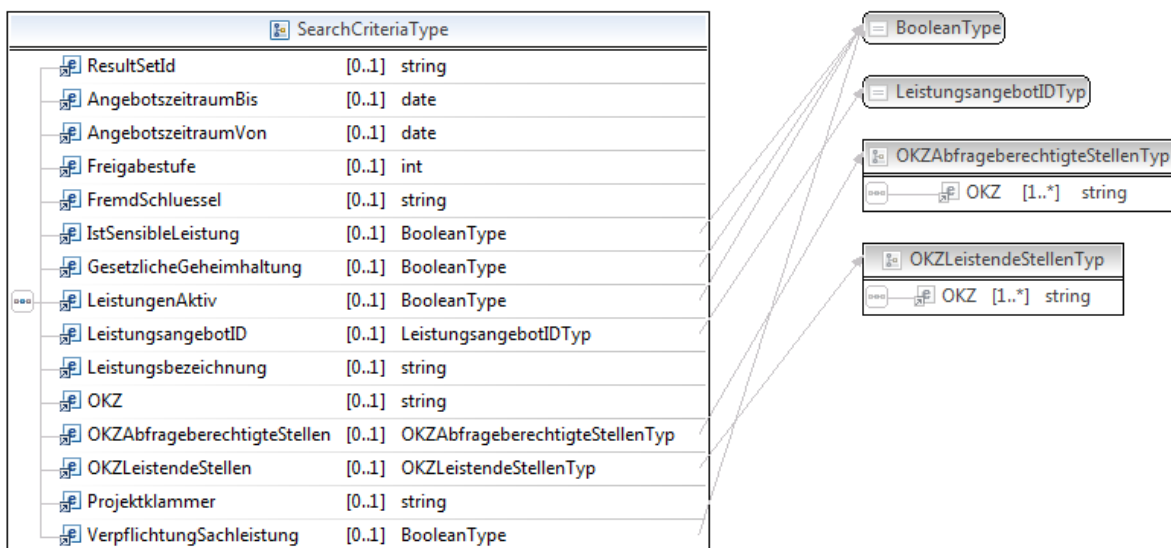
SearchCriteriaType

| | | |
|---|---|---|
| ResultSetId | [0..1] | string |
| AngebotszeitraumBis | [0..1] | date |
| AngebotszeitraumVon | [0..1] | date |
| Freigabestufe | [0..1] | int |
| FremdSchluessel | [0..1] | string |
| IstSensibleLeistung | [0..1] | BooleanType |
| GesetzlicheGeheimhaltung | [0..1] | BooleanType |
| LeistungenAktiv | [0..1] | BooleanType |
| LeistungsangebotID | [0..1] | LeistungsangebotIDTyp |
| Leistungsbezeichnung | [0..1] | string |
| OKZ | [0..1] | string |
| OKZAbfrageberechtigteStellen | [0..1] | OKZAbfrageberechtigteStellenTyp |
| OKZLeistendeStellen | [0..1] | OKZLeistendeStellenTyp |
| Projektklammer | [0..1] | string |
| VerpflichtungSachleistung | [0..1] | BooleanType |

BooleanType

LeistungsangebotIDTyp

OKZAbfrageberechtigteStellenTyp
OKZ [1..*] string

OKZLeistendeStellenTyp
OKZ [1..*] string